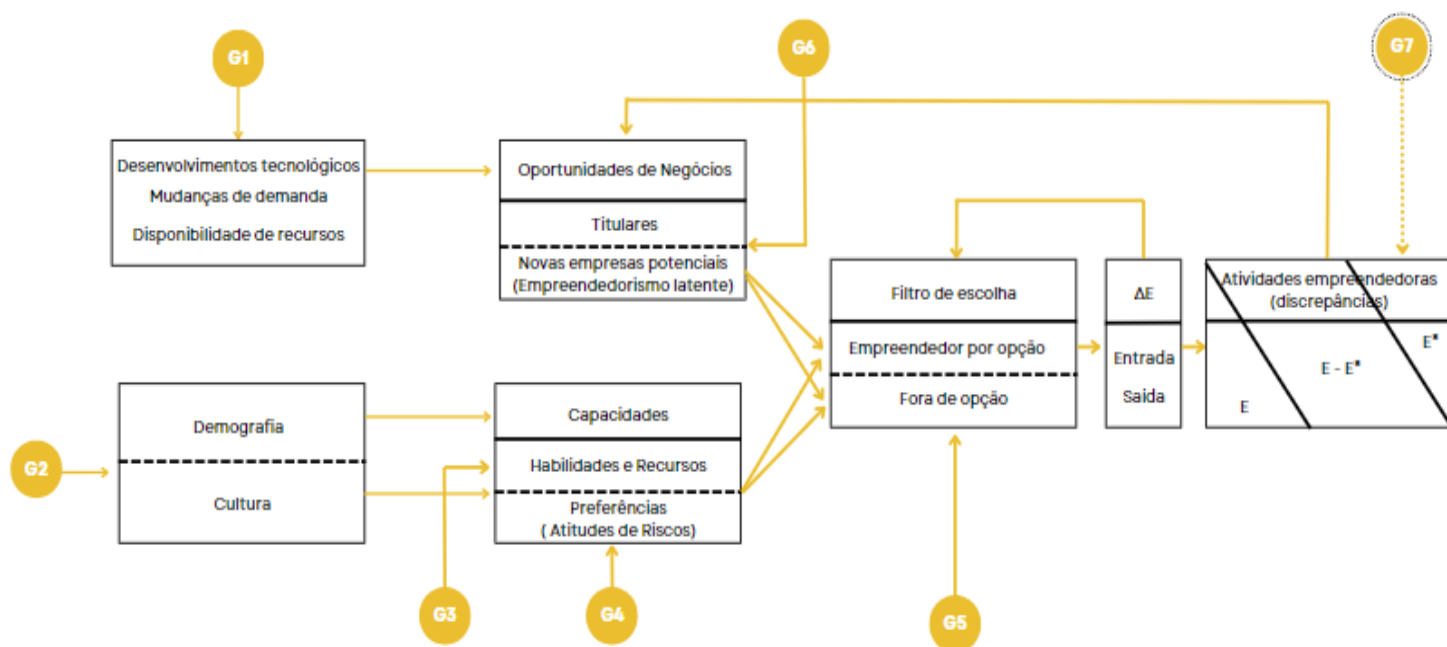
G1

G6

G7

Desenvolvimentos tecnológicos
Mudanças de demanda
Disponibilidade de recursos

Oportunidades de Negócios

Titulares

Novas empresas potenciais
(Empreendedorismo latente)

Filtro de escolha

Empreendedor por opção

Fora de opção

ΔE

Entrada

Saída

Atividades empreendedoras
(discrepâncias)

E

E - E*

E*

G2

Demografia

Cultura

Capacidades

Habilidades e Recursos

Preferências
( Atitudes de Riscos)

G3

G4

G5